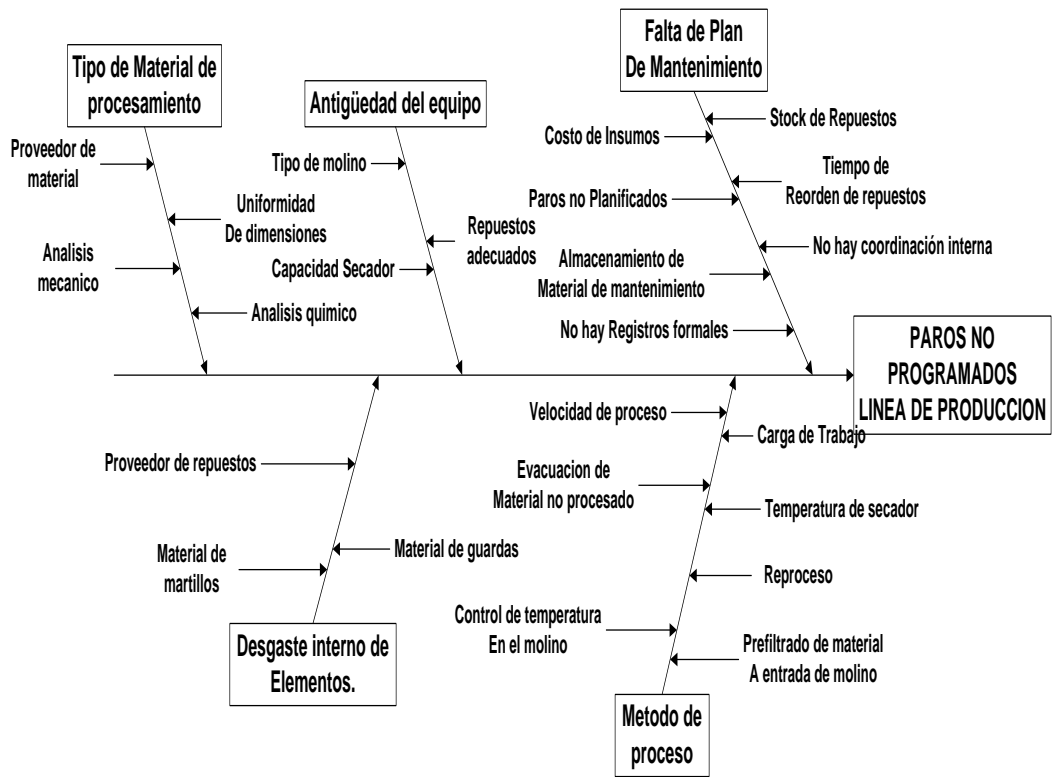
Tipo de Material de procesamiento

Proveedor de material

Uniformidad De dimensiones

Analisis mecanico

Analisis quimico

Antigüedad del equipo

Tipo de molino

Repuestos adecuados

Capacidad Secador

Falta de Plan De Mantenimiento

Stock de Repuestos

Costo de Insumos

Tiempo de Reorden de repuestos

Paros no Planificados

No hay coordinación interna

Almacenamiento de Material de mantenimiento

No hay Registros formales

PAROS NO PROGRAMADOS LINEA DE PRODUCCION

Proveedor de repuestos

Material de martillos

Material de guardas

Desgaste interno de Elementos.

Velocidad de proceso

Carga de Trabajo

Evacuacion de Material no procesado

Temperatura de secador

Reproceso

Control de temperatura En el molino

Prefiltrado de material A entrada de molino

Metodo de proceso